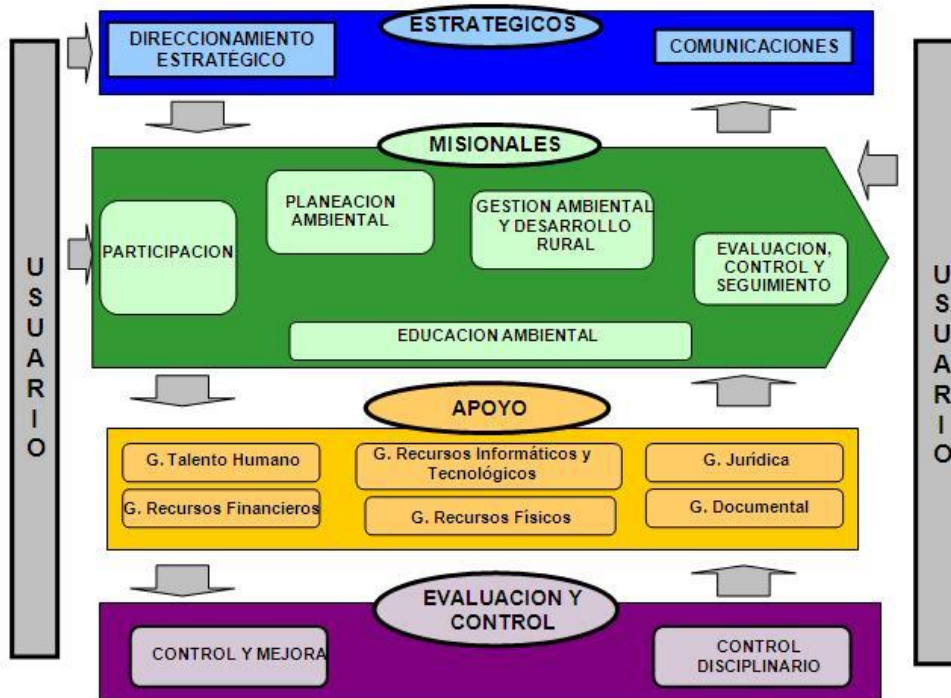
USUARIO

ESTRATEGICOS

DIRECCIONAMIENTO ESTRATÉGICO

COMUNICACIONES

MISIONALES

PARTICIPACION

PLANEACION AMBIENTAL

GESTION AMBIENTAL Y DESARROLLO RURAL

EVALUACION, CONTROL Y SEGUIMIENTO

EDUCACION AMBIENTAL

APOYO

G. Talento Humano

G. Recursos Informáticos y Tecnológicos

G. Jurídica

G. Recursos Financieros

G. Recursos Físicos

G. Documental

EVALUACION Y CONTROL

CONTROL Y MEJORA

CONTROL DISCIPLINARIO

USUARIO